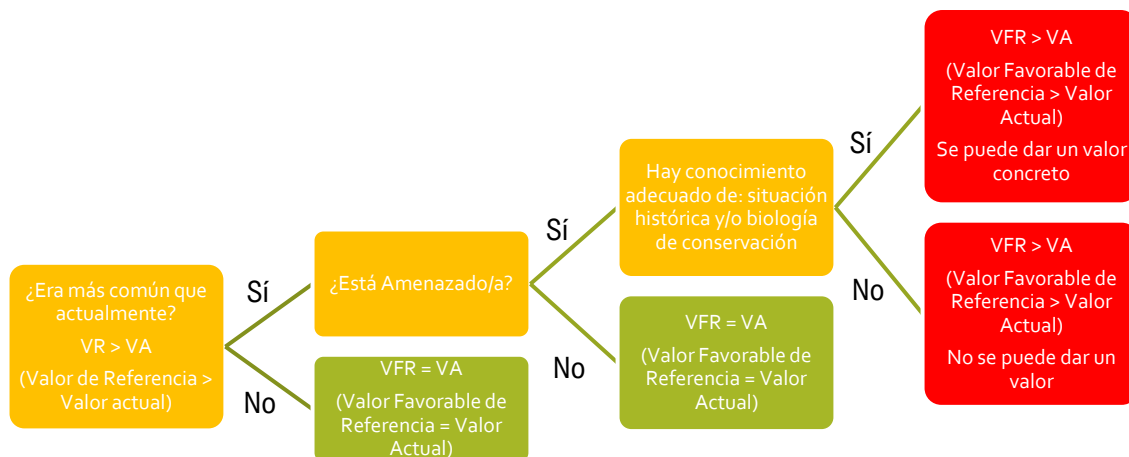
¿Era más común que actualmente?

VR > VA

(Valor de Referencia > Valor actual)

Sí

No

¿Está Amenazado/a?

VFR = VA

(Valor Favorable de Referencia = Valor Actual)

Sí

No

Hay conocimiento adecuado de: situación histórica y/o biología de conservación

VFR = VA

(Valor Favorable de Referencia = Valor Actual)

Sí

No

VFR > VA

(Valor Favorable de Referencia > Valor Actual)

Se puede dar un valor concreto

VFR > VA

(Valor Favorable de Referencia > Valor Actual)

No se puede dar un valor